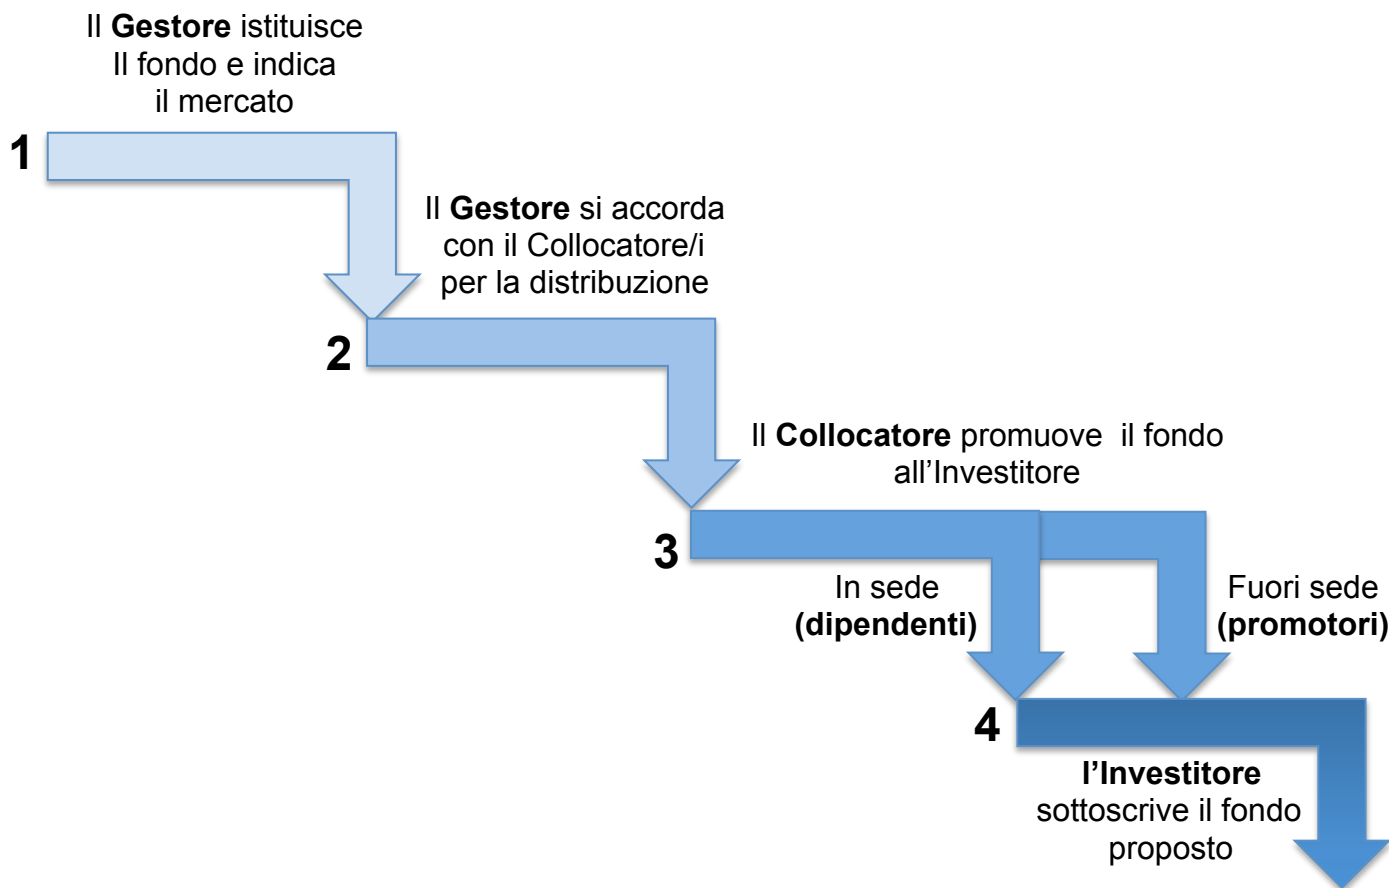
Il **Gestore** istituisce
Il fondo e indica
il mercato

1

Il **Gestore** si accorda
con il Collocatore/i
per la distribuzione

2

Il **Collocatore** promuove il fondo
all'Investitore

3

In sede
**(dipendenti)**

Fuori sede
**(promotori)**

4

**l'Investitore**
sottoscrive il fondo
proposto